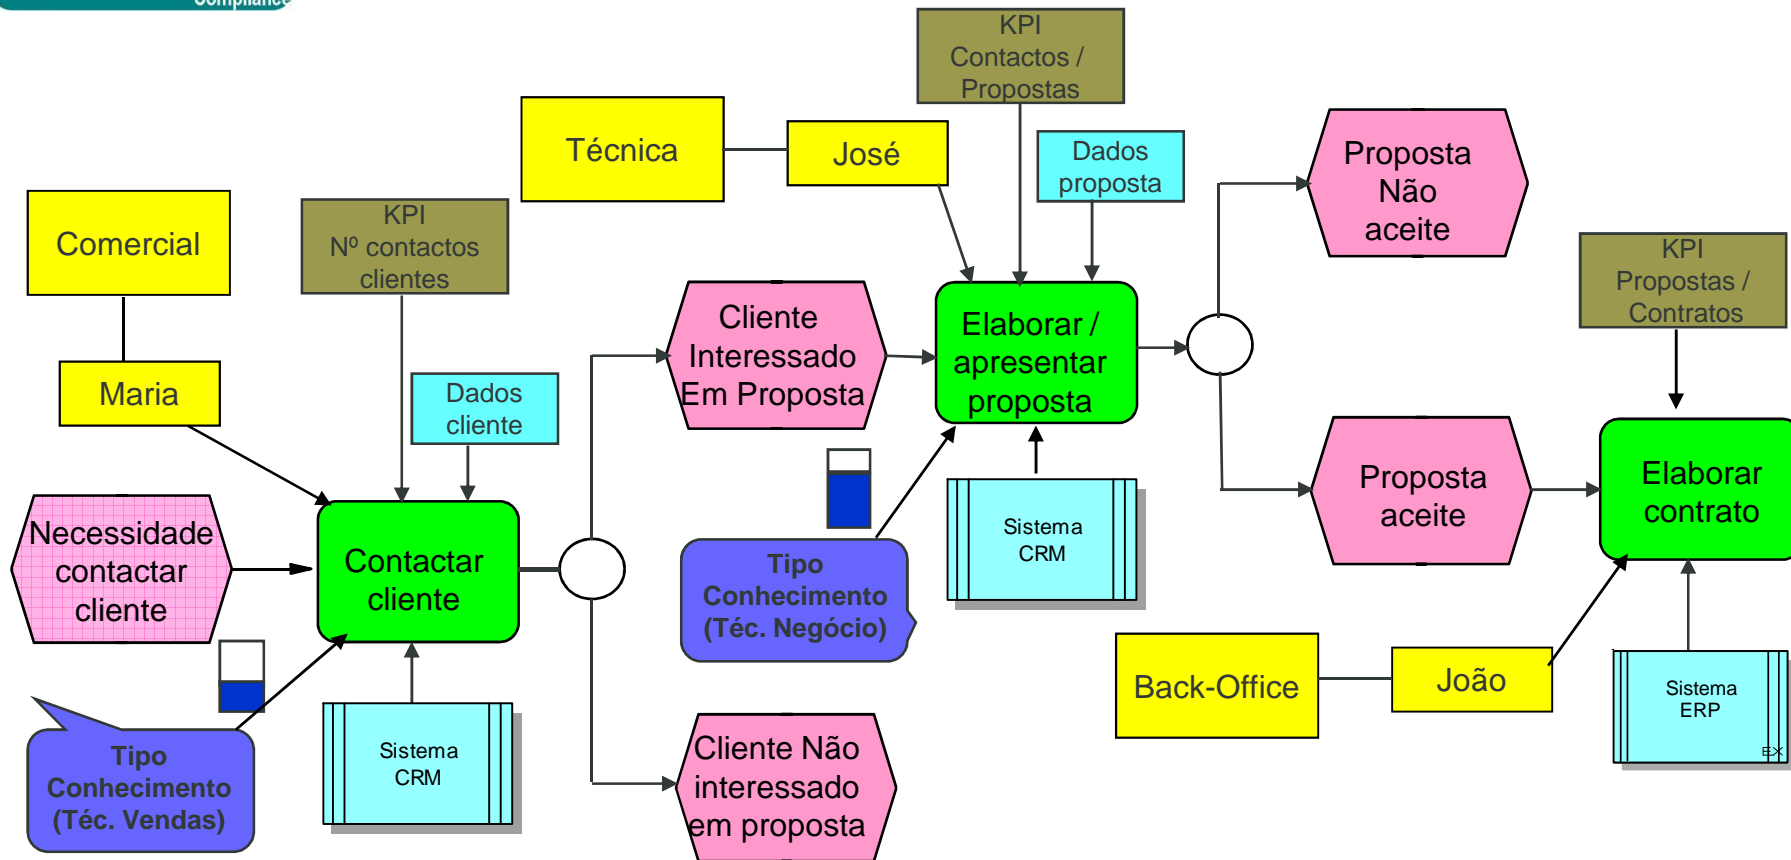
Compliance

KPI
Contactos / Propostas

Técnica

José

Dados proposta

Proposta Não aceite

Comercial

KPI
Nº contactos clientes

Cliente Interessado Em Proposta

Elaborar / apresentar proposta

KPI
Propostas / Contratos

Maria

Dados cliente

Necessidade contactar cliente

Contactar cliente

Tipo Conhecimento (Téc. Negócio)

Sistema CRM

Proposta aceite

Elaborar contrato

Back-Office

João

Sistema ERP

Tipo Conhecimento (Téc. Vendas)

Sistema CRM

Cliente Não interessado em proposta